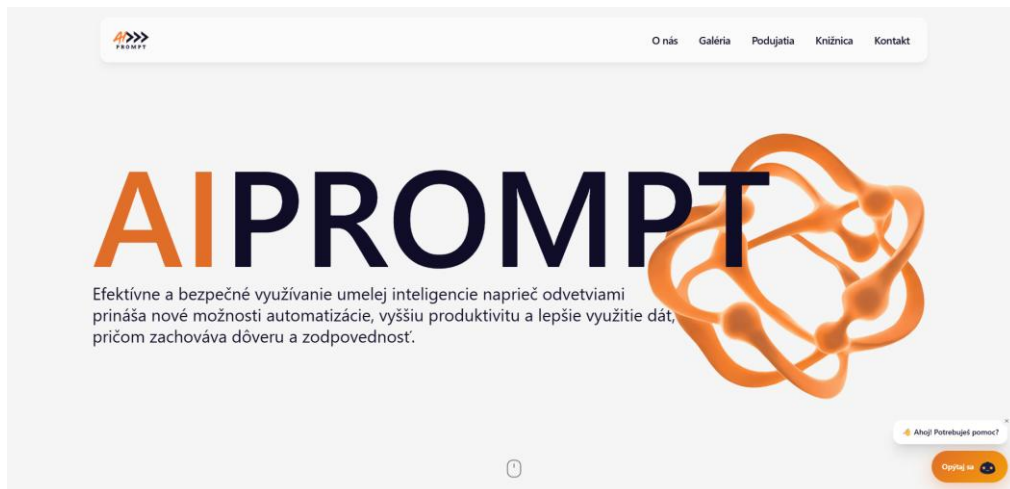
AI>>>
PROMPT

O nás Galéria Podujatia Knižnica Kontakt

AIPROMPT

Efektívne a bezpečné využívanie umelej inteligencie naprieč odvetviami prináša nové možnosti automatizácie, vyššiu produktivitu a lepšie využitie dát, pričom zachováva dôveru a zodpovednosť.

×
Ahoj! Potrebuješ pomoc?

Opýtaj sa